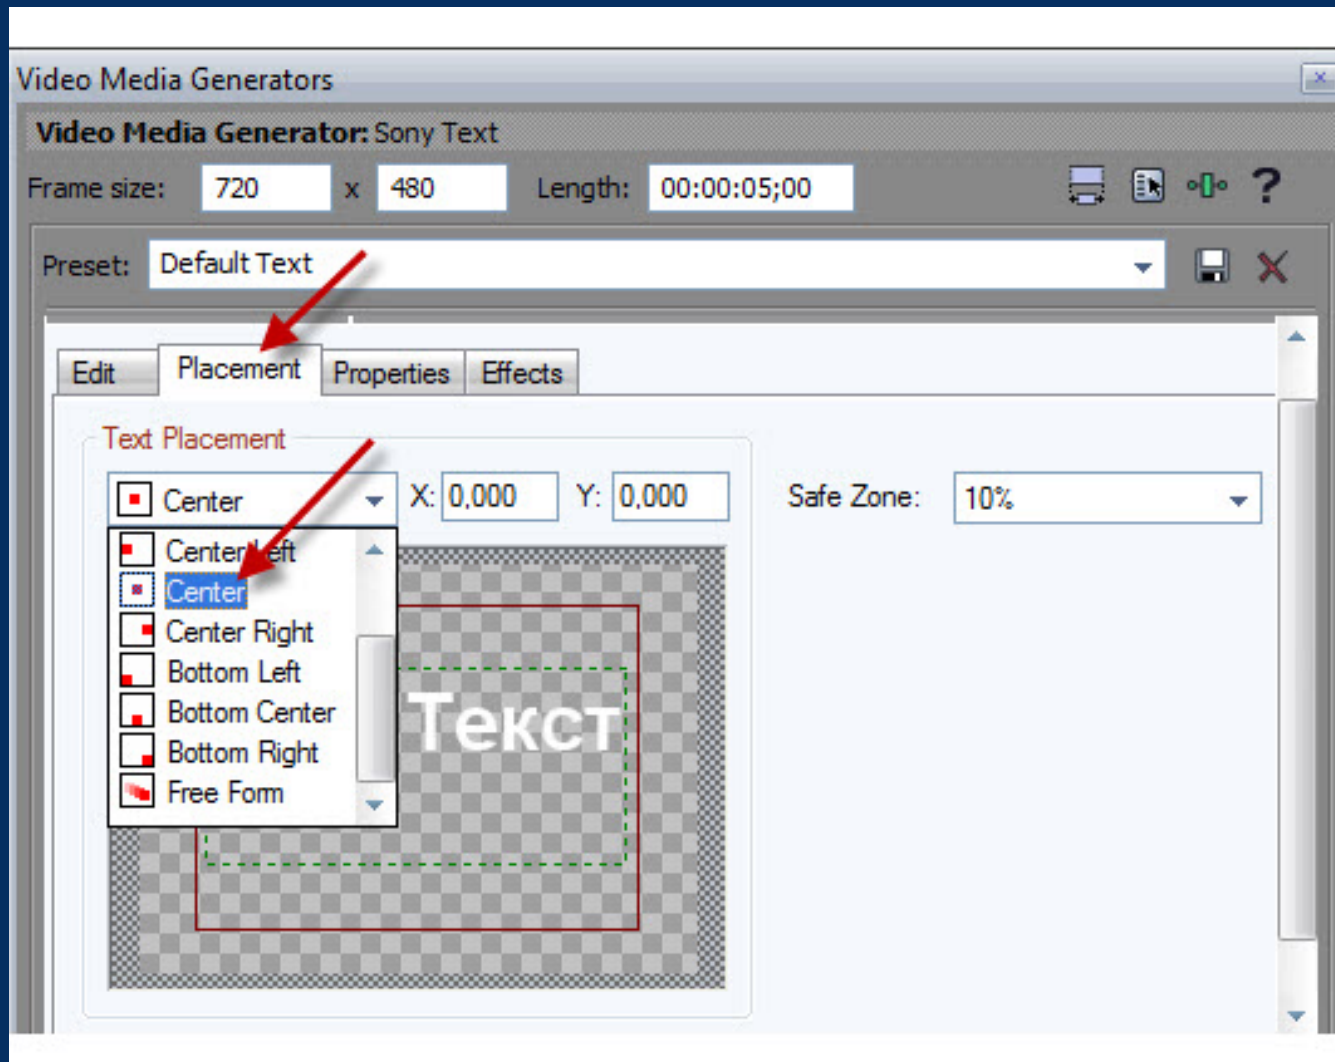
Video Media Generators

Video Media Generator: Sony Text

Frame size: 720 x 480 Length: 00:00:05;00

Preset: Default Text

Edit Placement Properties Effects

Text Placement

Center X: 0,000 Y: 0,000 Safe Zone: 10%

Center Left
Center
Center Right
Bottom Left
Bottom Center
Bottom Right
Free Form

Текст